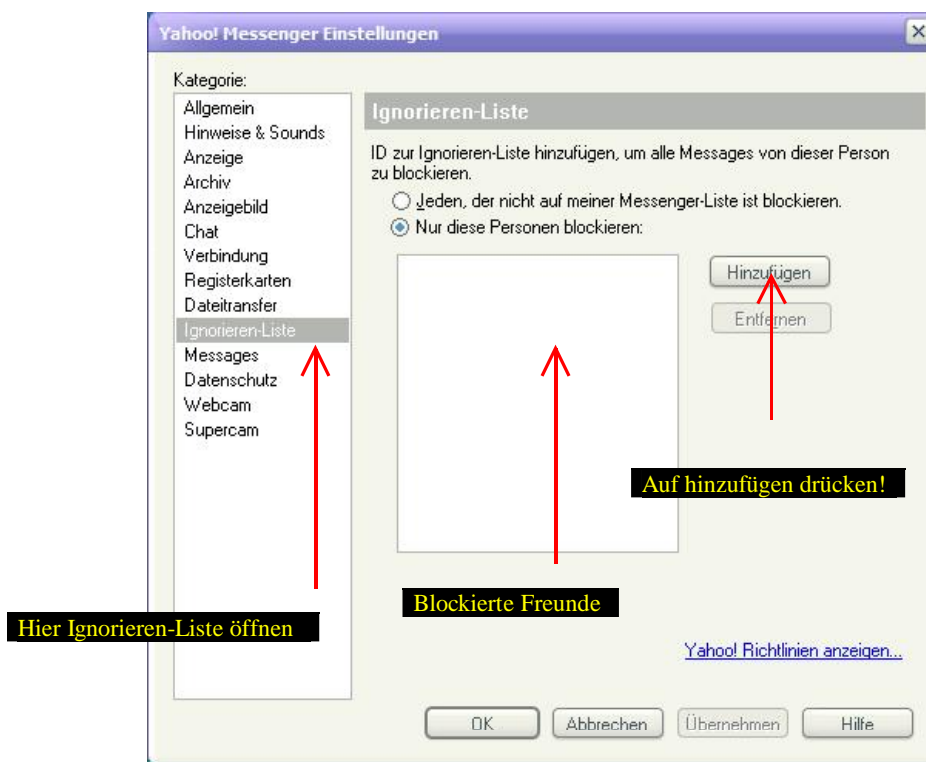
Yahoo! Messenger Einstellungen

Kategorie:
Allgemein
Hinweise & Sounds
Anzeige
Archiv
Anzeigebild
Chat
Verbindung
Registerkarten
Dateitransfer
Ignorieren-Liste
Messages
Datenschutz
Webcam
Supercam

Ignorieren-Liste

ID zur Ignorieren-Liste hinzufügen, um alle Messages von dieser Person zu blockieren.

Jeden, der nicht auf meiner Messenger-Liste ist blockieren.
Nur diese Personen blockieren:

Hinzufügen
Entfernen

Auf hinzufügen drücken!

Blockierte Freunde

Hier Ignorieren-Liste öffnen

Yahoo! Richtlinien anzeigen...

OK
Abbrechen
Übernehmen
Hilfe